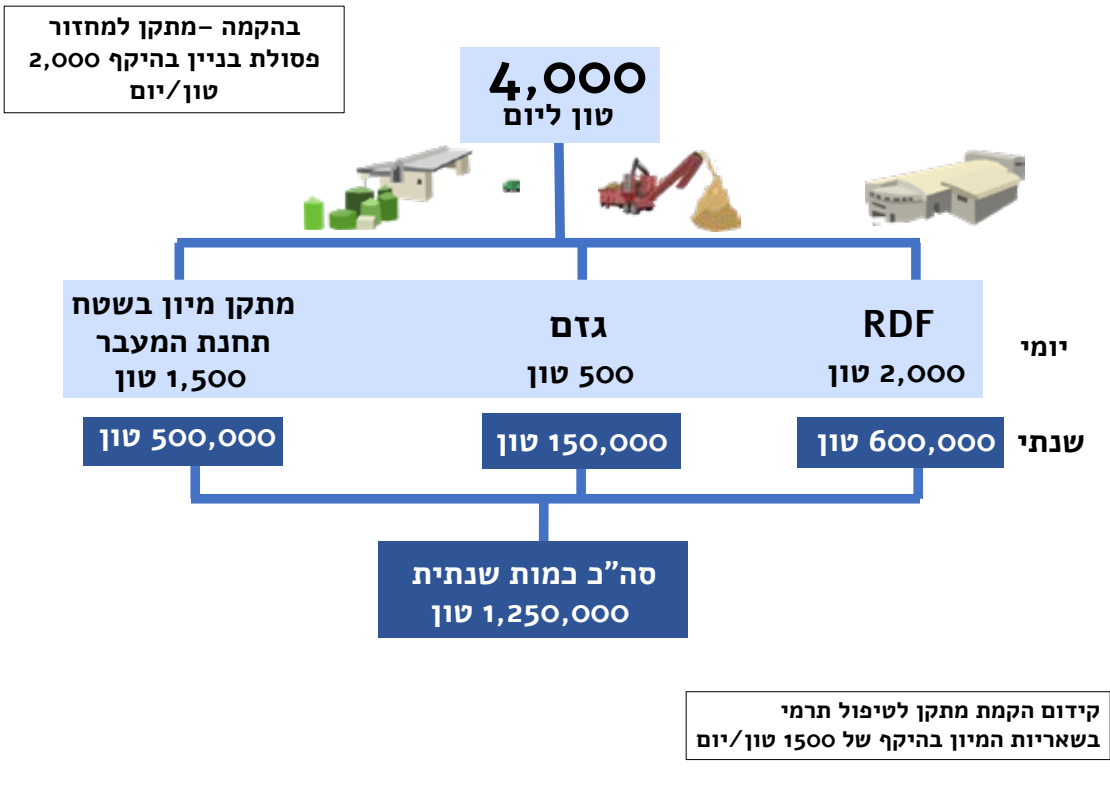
בהקמה –מתקן למחזור פסולת בניין בהיקף 2,000 טון/יום

4,000
טון ליום

מתקן מיון בשטח תחנת המעבר
1,500 טון

גזם
500 טון

RDF
2,000 טון

יומי

500,000 טון

150,000 טון

600,000 טון

שנתי

סה"כ כמות שנתית
1,250,000 טון

קידום הקמת מתקן לטיפול תרמי בשאריות המיון בהיקף של 1500 טון/יום